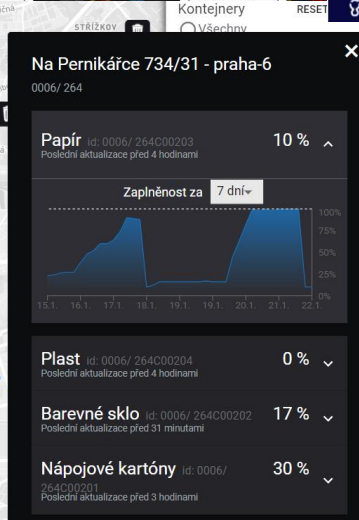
STŘÍŽKOV
Kontejnery
Všechny
RESET

Na Pernikářce 734/31 - praha-6
0006/ 264

Papír id: 0006/ 264C00203
Poslední aktualizace před 4 hodinami
10 %

Zaplněnost za 7 dní

100%
75%
50%
25%
0%
15.1. 16.1. 17.1. 18.1. 19.1. 20.1. 21.1. 22.1.

Plast id: 0006/ 264C00204
Poslední aktualizace před 4 hodinami
0 %

Barevné sklo id: 0006/ 264C00202
Poslední aktualizace před 31 minutami
17 %

Nápojové kartóny id: 0006/ 264C00201
Poslední aktualizace před 3 hodinami
30 %